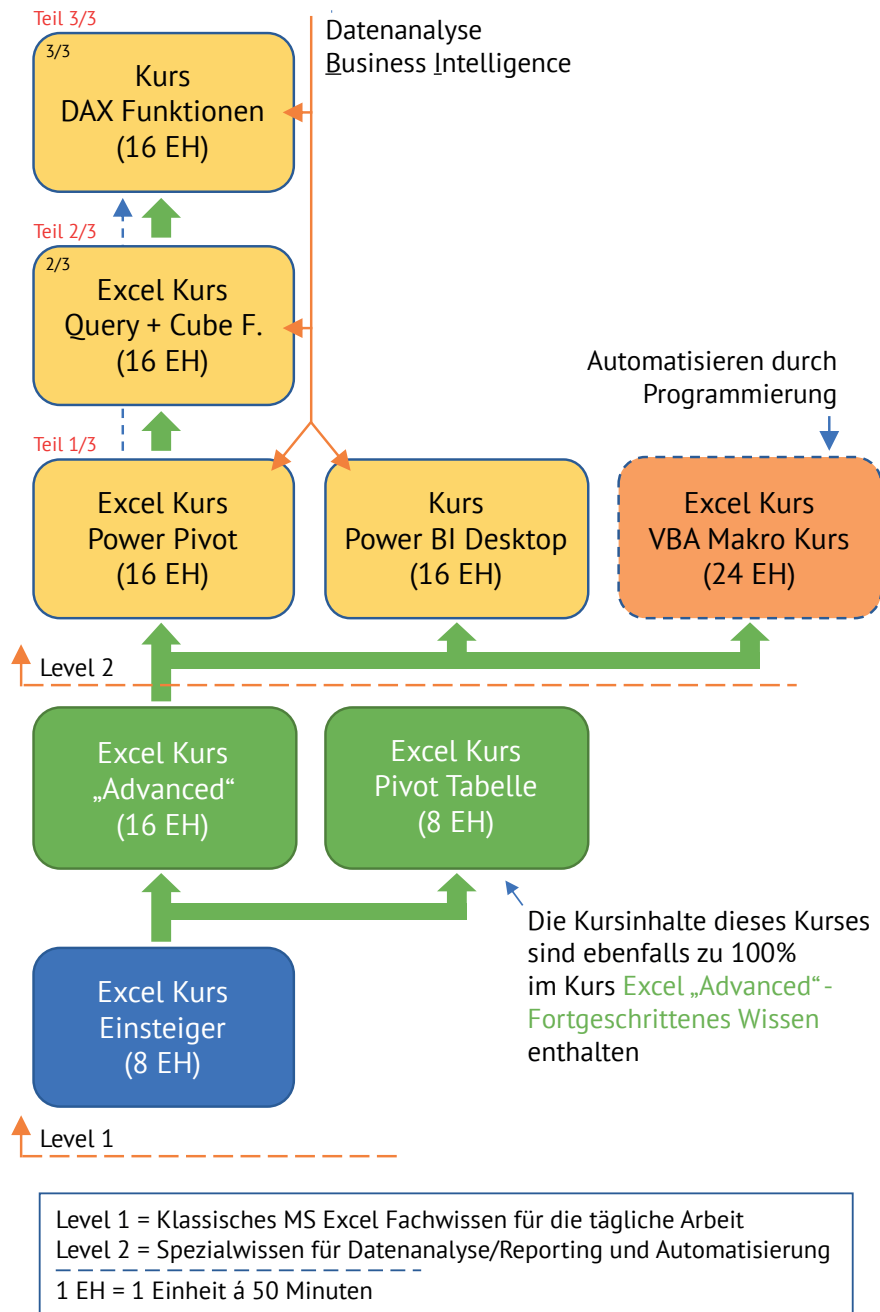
Teil 3/3

3/3
Kurs
DAX Funktionen
(16 EH)

Datenanalyse
Business Intelligence

Teil 2/3

2/3
Excel Kurs
Query + Cube F.
(16 EH)

Automatisieren durch Programmierung

Teil 1/3

Excel Kurs
Power Pivot
(16 EH)

Kurs
Power BI Desktop
(16 EH)

Excel Kurs
VBA Makro Kurs
(24 EH)

Level 2

Excel Kurs
„Advanced“
(16 EH)

Excel Kurs
Pivot Tabelle
(8 EH)

Die Kursinhalte dieses Kurses sind ebenfalls zu 100% im Kurs Excel „Advanced“-Fortgeschrittenes Wissen enthalten

Excel Kurs
Einsteiger
(8 EH)

Level 1

Level 1 = Klassisches MS Excel Fachwissen für die tägliche Arbeit
Level 2 = Spezialwissen für Datenanalyse/Reporting und Automatisierung
1 EH = 1 Einheit á 50 Minuten